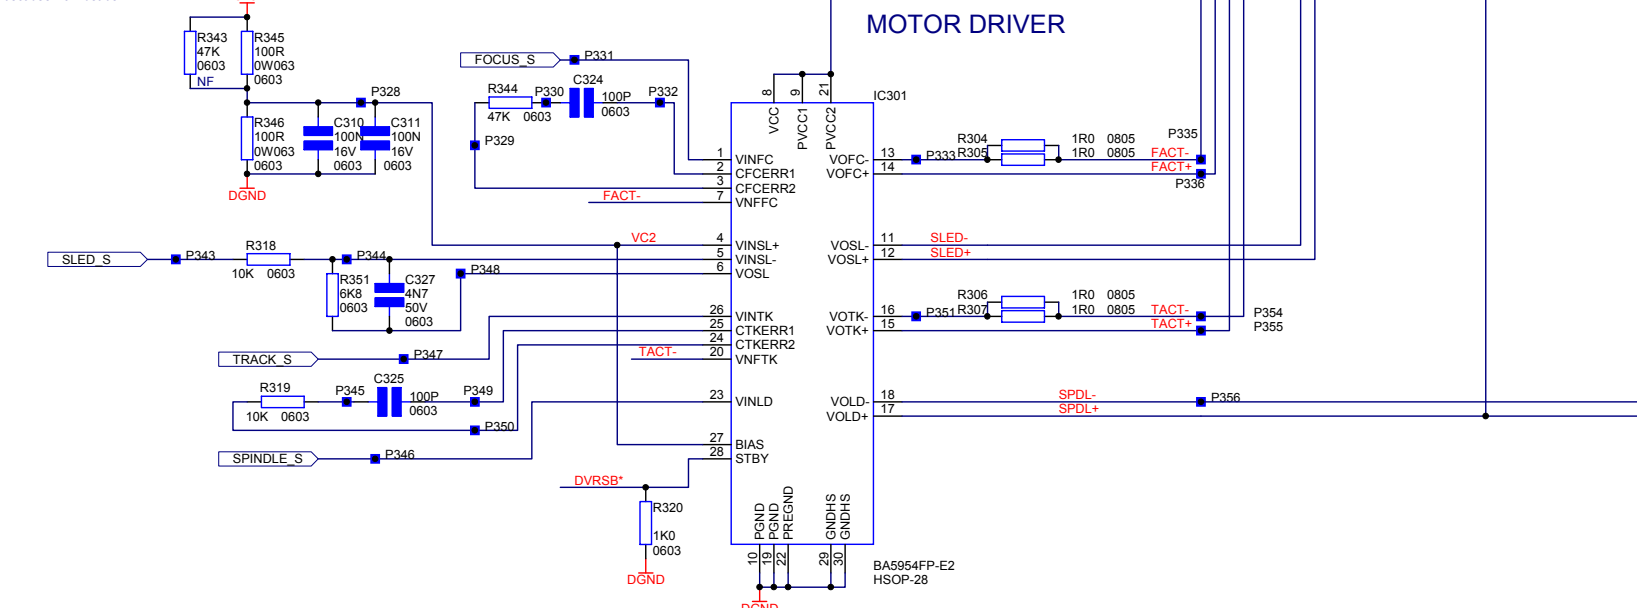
MOTOR DRIVER

R343
47K
0603
NF

R345
100R
0W063
0603

R346
100R
0W063
0603

C310
100N
16V
0603

C311
100N
16V
0603

P328

DGND

FOCUS_S
P331

R344
47K 0603
P330
C324
100P
0603
P332
P329

8 9 21
VCC PVCC1 PVCC2
IC301

1 VINFC
2 CFCERR1
3 CFCERR2
FACT-
7 VNFFC

VOFC- 13
VOFC+ 14
P333
R304
R305
1R0 0805
1R0 0805
P335
FACT-
FACT+
P336

VC2
4 VINSL+
5 VINSL-
6 VOSL

SLED_S
P343
R318
10K 0603
P344
R351
6K8
0603
C327
4N7
50V
0603
P348

VOSL- 11
VOSL+ 12
SLED-
SLED+

26 VINTK
25 CTKERR1
24 CTKERR2
TACT-
20 VNFTK

VOTK- 16
VOTK+ 15
P351
R306
R307
1R0 0805
1R0 0805
TACT-
TACT+
P354
P355

TRACK_S
P347

R319
10K 0603
P345
C325
100P
0603
P349
P350

23 VINLD

VOLD- 18
VOLD+ 17
SPDL-
SPDL+
P356

27 BIAS
28 STBY

SPINDLE_S
P346

DVRSB*
R320
1K0
0603
DGND

PGND PGND PREGND GNDHS GNDHS
10 19 22 29 30
BA5954FP-E2
HSOP-28
DGND